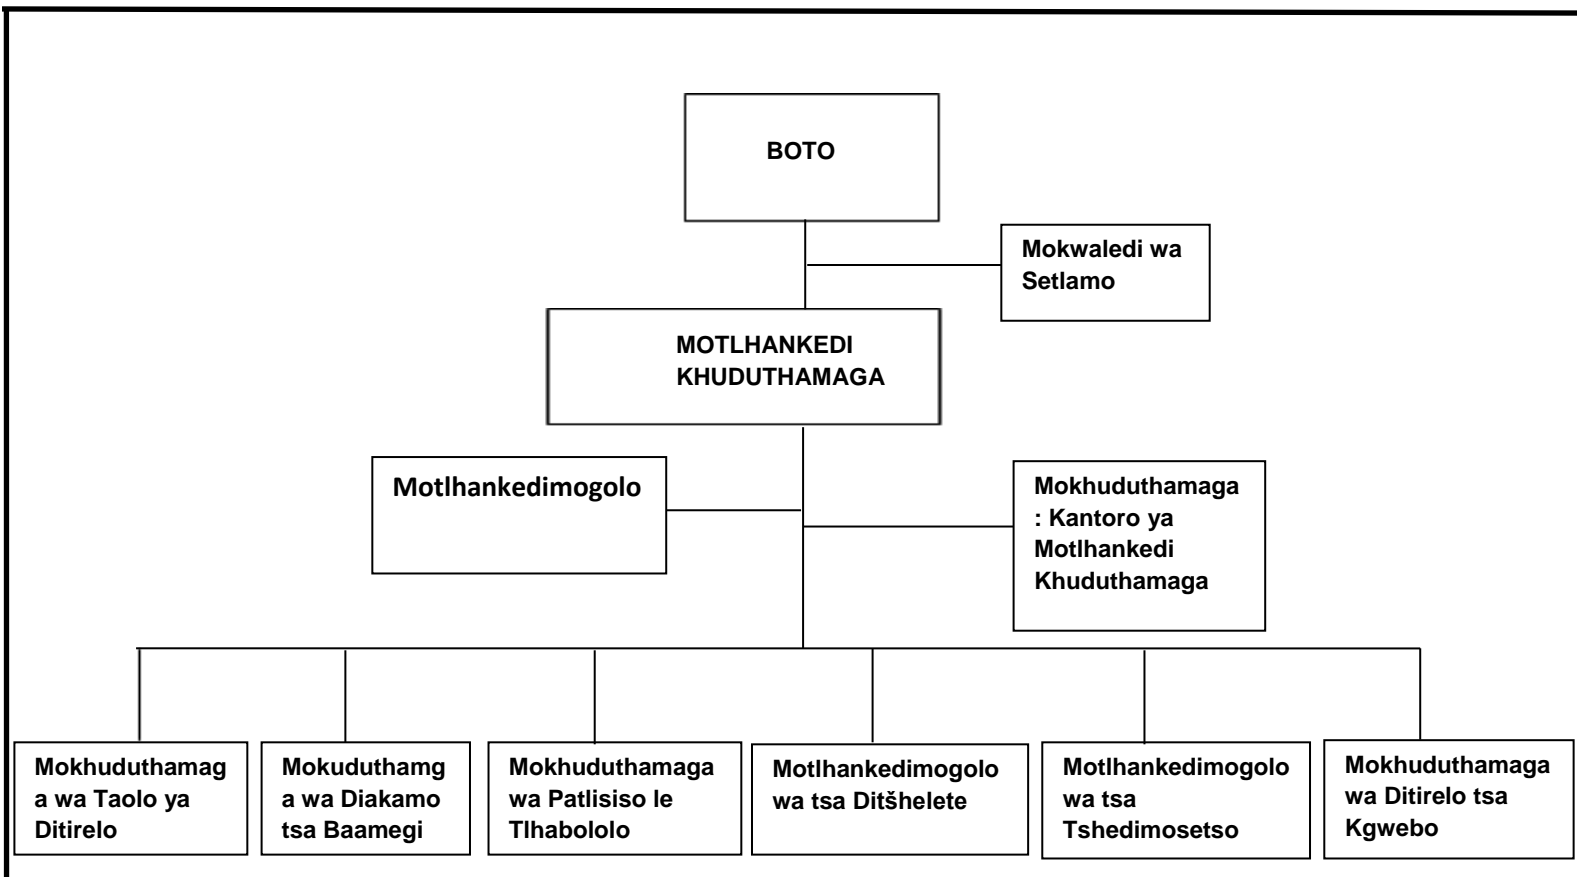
BOTO

Mokwaledi wa Setlamo

MOTLHANKEDI KHUDUTHAMAGA

Motlhankedimogolo

Mokhuduthamaga : Kantoro ya Motlhankedi Khuduthamaga

Mokhuduthamaga wa Taolo ya Ditirelo

Mokuduthamga a wa Diakamo tsa Baamegi

Mokhuduthamaga wa Patlisiso le Tlhabololo

Motlhankedimogolo wa tsa Ditšhelete

Motlhankedimogolo wa tsa Tshedimosetso

Mokhuduthamaga wa Ditirelo tsa Kgwebo